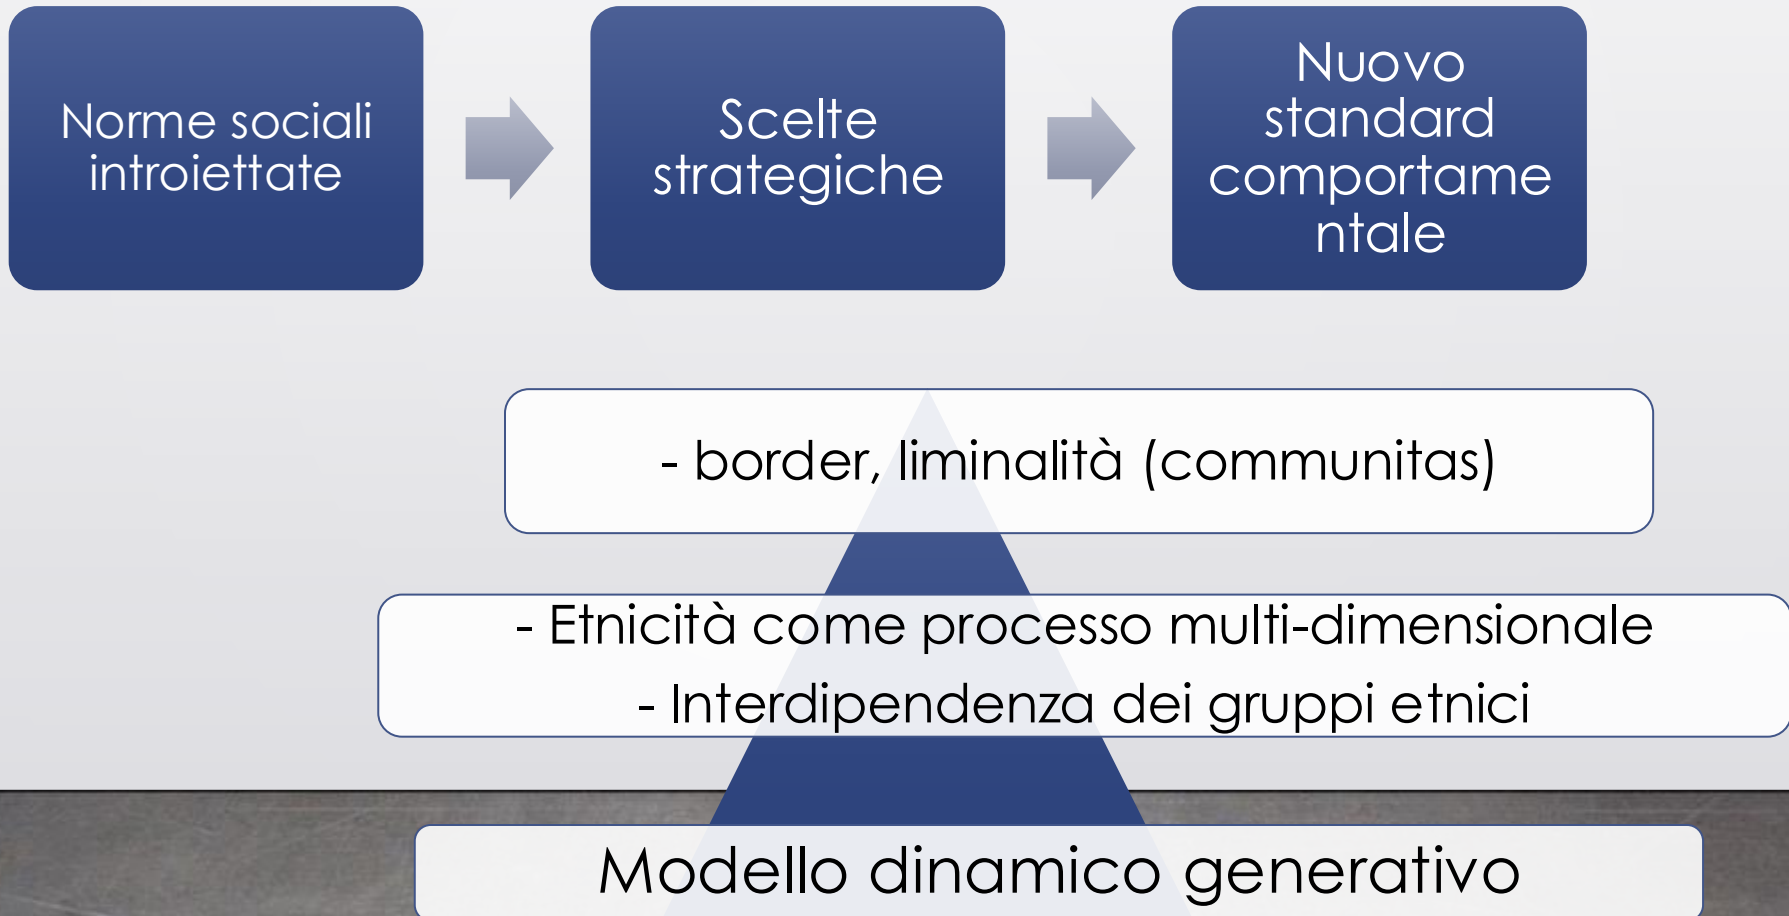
Norme sociali introiettate

Scelte strategiche

Nuovo standard comportamentale

- border, liminalità (communitas)

- Etnicità come processo multi-dimensionale
- Interdipendenza dei gruppi etnici

Modello dinamico generativo